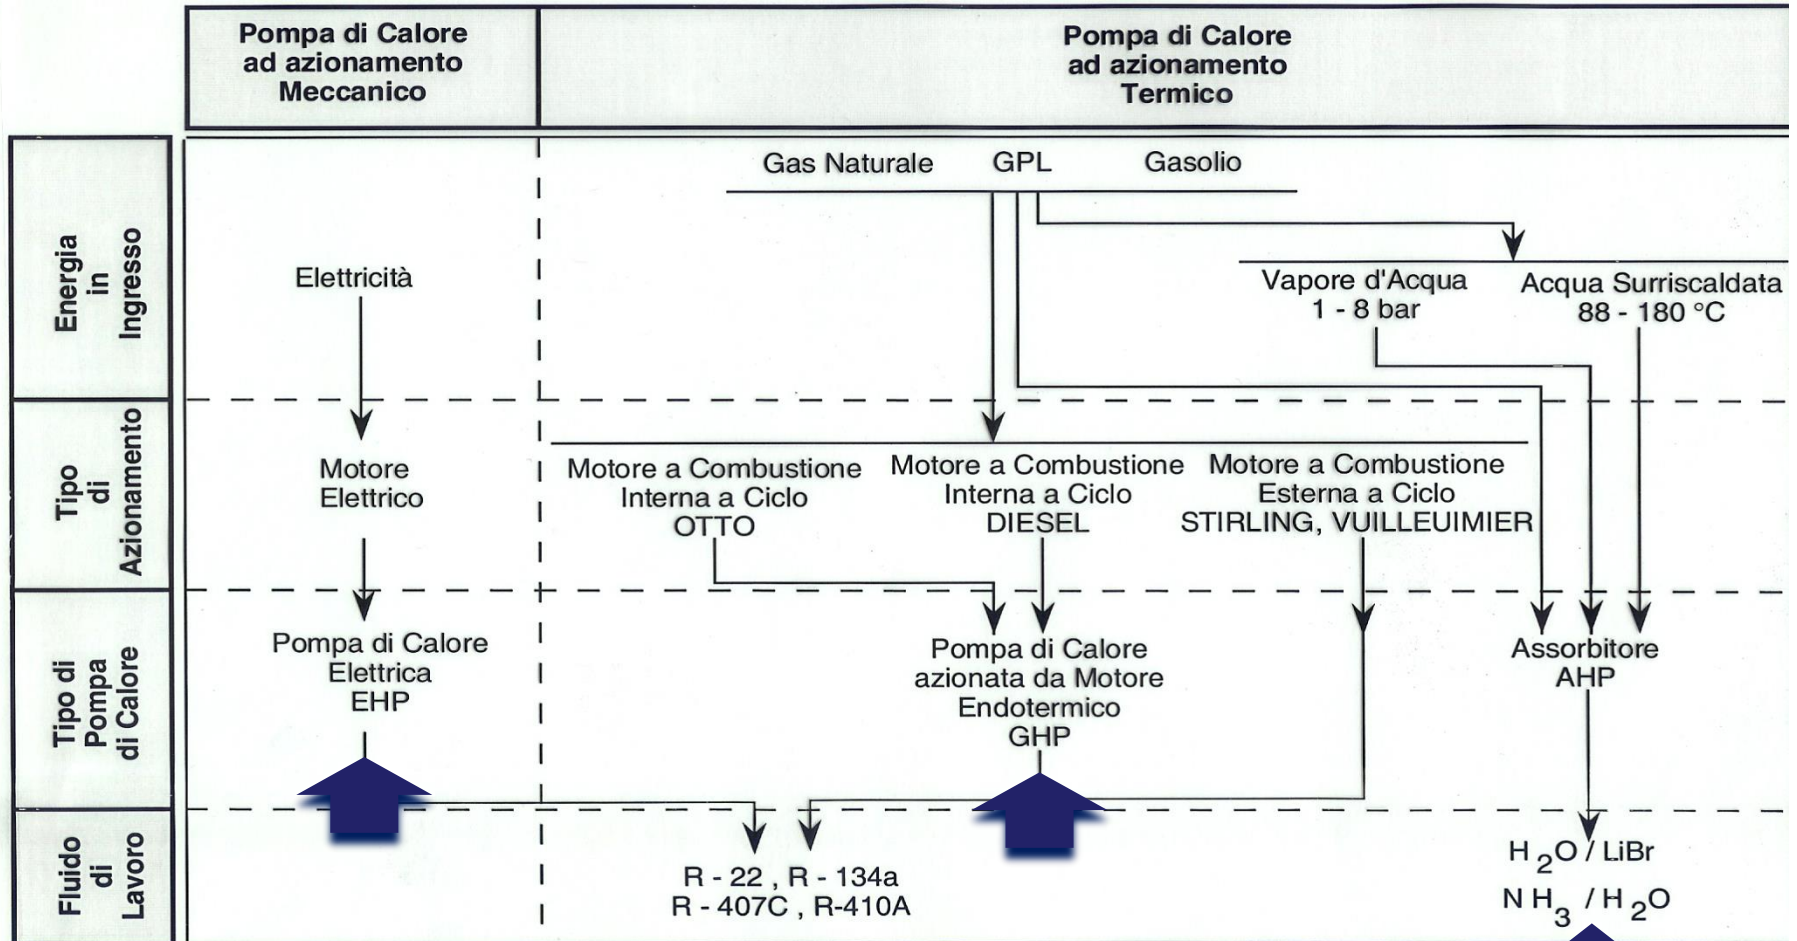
Pompa di Calore ad azionamento Meccanico

Pompa di Calore ad azionamento Termico

Energia in Ingresso

Tipo di Azionamento

Tipo di Pompa di Calore

Fluido di Lavoro

Gas Naturale GPL Gasolio

Elettricità

Vapore d'Acqua 1 - 8 bar

Acqua Surriscaldata 88 - 180 °C

Motore Elettrico

Motore a Combustione Interna a Ciclo OTTO

Motore a Combustione Interna a Ciclo DIESEL

Motore a Combustione Esterna a Ciclo STIRLING, VUILLEUIMIER

Pompa di Calore Elettrica EHP

Pompa di Calore azionata da Motore Endotermico GHP

Assorbitore AHP

R - 22 , R - 134a
R - 407C , R-410A

$H_2O$ / LiBr
$NH_3$ / $H_2O$